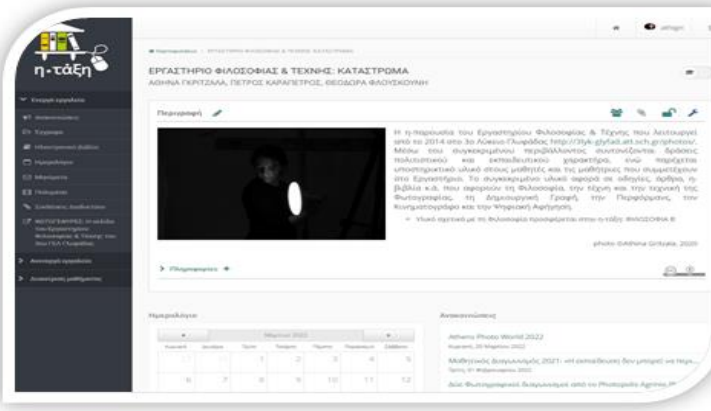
η-τάξη

Εργαλεία μαθήματος

Ανακοινώσεις

Έγγραφα

Ηλεκτρονικό βιβλίο

Ημερολόγιο

Μηνύματα

Πολυμέσα

Συνδέσεις διαδικτύου

ΦΩΤΟΓΡΑΦΙΕΣ: Η καλλιέρ του Εργαστηρίου Φιλοσοφίας & Τέχνης του 3ου ΓΕΛ Γλυφάδας

Διαχείριση εργαλείων

Διαχείριση μαθήματος

Χαρτοφυλάκιο | ΕΡΓΑΣΤΗΡΙΟ ΦΙΛΟΣΟΦΙΑΣ & ΤΕΧΝΗΣ: ΚΑΤΑΣΤΡΩΜΑ

ΕΡΓΑΣΤΗΡΙΟ ΦΙΛΟΣΟΦΙΑΣ & ΤΕΧΝΗΣ: ΚΑΤΑΣΤΡΩΜΑ

ΑΘΗΝΑ ΓΚΡΙΤΖΑΛΑ, ΠΕΤΡΟΣ ΚΑΡΑΠΕΤΡΟΣ, ΘΕΟΔΩΡΑ ΦΛΟΥΣΚΟΥΝΗ

Περιγραφή

Η η-παρουσία του Εργαστηρίου Φιλοσοφίας & Τέχνης που λειτουργεί από το 2014 στο 3ο Λύκειο Γλυφάδας http://3lyk-glyfad.att.sch.gr/photos/. Μέσω του συγκεκριμένου περιβάλλοντος συντονίζονται δράσεις πολιτιστικού και εκπαιδευτικού χαρακτήρα, ενώ παρέχεται υποστηρικτικό υλικό στους μαθητές και τις μαθήτριες που συμμετέχουν στο Εργαστήριο. Το συγκεκριμένο υλικό αφορά σε οδηγίες, άρθρα, η-βιβλία κ.ά. που αφορούν τη Φιλοσοφία, την τέχνη και την τεχνική της Φωτογραφίας, τη Δημιουργική Γραφή, την Περφόρμανς, τον Κινηματογράφο και την Ψηφιακή Αφήγηση.

Υλικό σχετικό με τη Φιλοσοφία προσφέρεται στην η-τάξη: ΦΙΛΟΣΟΦΙΑ Β

photo: ©Athina Gritzala, 2020

Πληροφορίες

Ημερολόγιο

Μάρτιος 2022

Κυριακή Δευτέρα Τρίτη Τετάρτη Πέμπτη Παρασκευή Σάββατο

1 2 3 4 5

6 7 8 9 10 11 12

Ανακοινώσεις

Athens Photo World 2022

Μαθητικός Διαγωνισμός 2021: «Η εκπαίδευση δεν μπορεί να περι...

Δύο Φωτογραφικοί Διαγωνισμοί από το Photopolis Agrinio Ph...